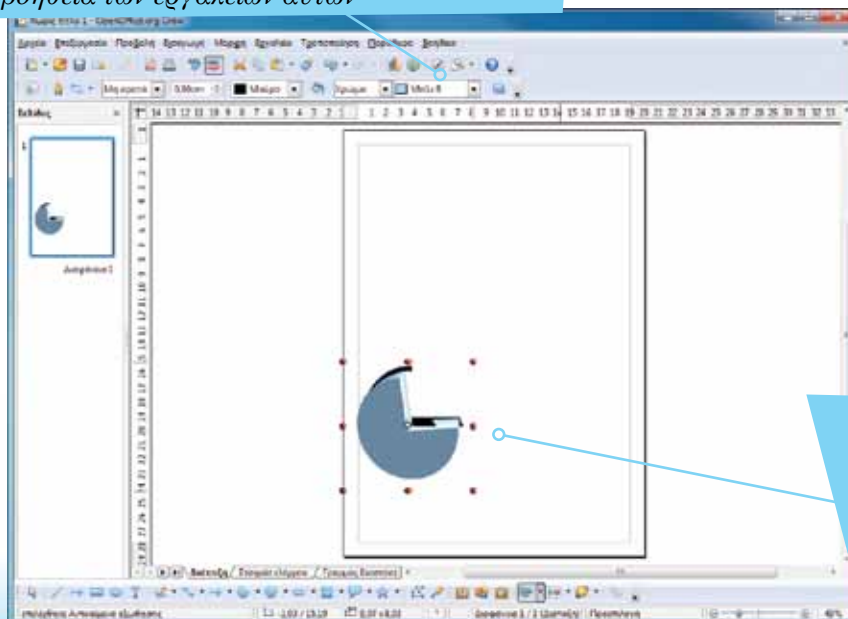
βοήθεια των εργαλείων αυτών

Χωρίς τίτλο 1 - OpenOffice.org Draw

Αρχείο Επεξεργασία Προβολή Εισαγωγή Μορφή Εργαλεία Τροποποίηση Παράθυρο Βοήθεια

Μαύρο

Χρώμα

Σελίδες

Διαφάνεια 1

Διάταξη / Στοιχεία ελέγχου / Γραμμές διαστάσεων

Διαφάνεια 1 / 1 (Διάταξη)

Προεπιλογή

40%